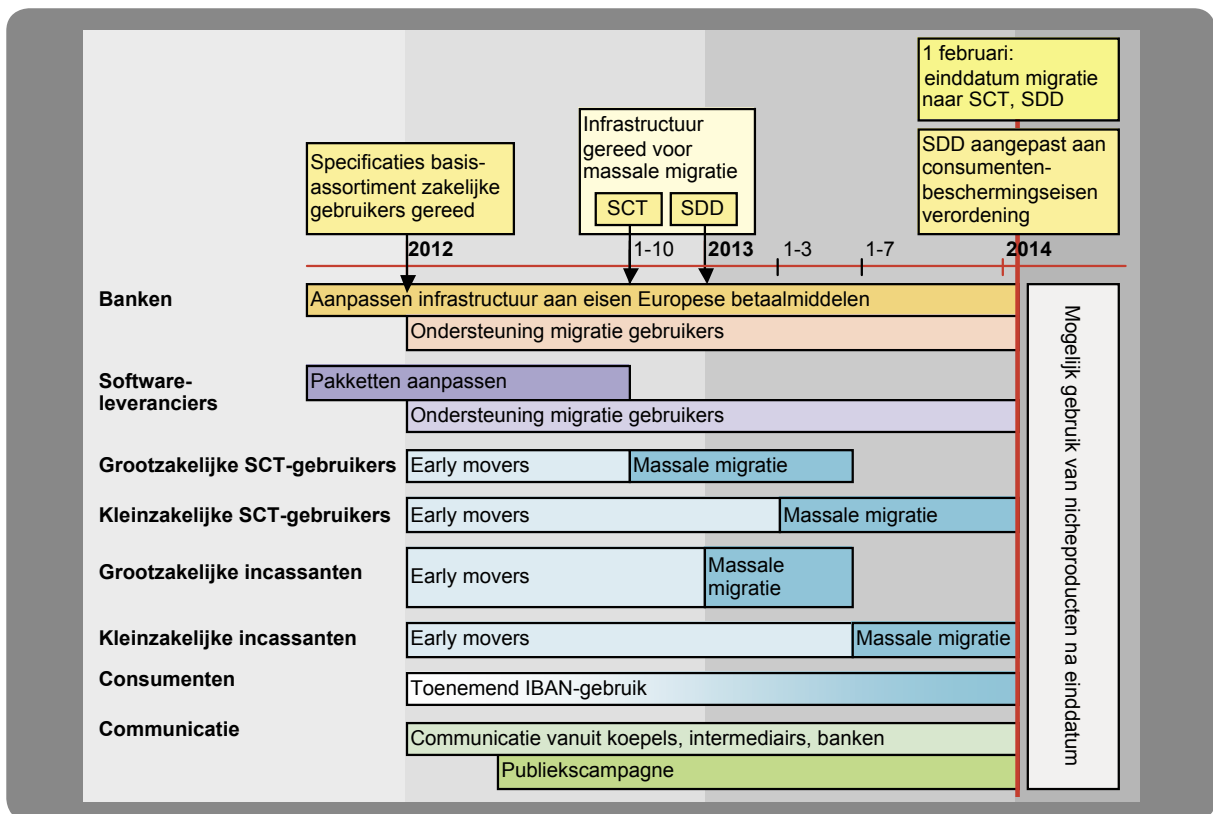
1 februari: einddatum migratie naar SCT, SDD

SDD aangepast aan consumentenbeschermingseisen verordening

Infrastructuur gereed voor massale migratie

SCT

SDD

Specificaties basisassortiment zakelijke gebruikers gereed

2012

1-10

2013

1-3

1-7

2014

Banken

Aanpassen infrastructuur aan eisen Europese betaalmiddelen

Ondersteuning migratie gebruikers

Softwareleveranciers

Pakketten aanpassen

Ondersteuning migratie gebruikers

Grootzakelijke SCT-gebruikers

Early movers

Massale migratie

Kleinzakelijke SCT-gebruikers

Early movers

Massale migratie

Grootzakelijke incassanten

Early movers

Massale migratie

Kleinzakelijke incassanten

Early movers

Massale migratie

Consumenten

Toenemend IBAN-gebruik

Communicatie

Communicatie vanuit koepels, intermediairs, banken

Publiekscampagne

Mogelijk gebruik van nicheproducten na einddatum